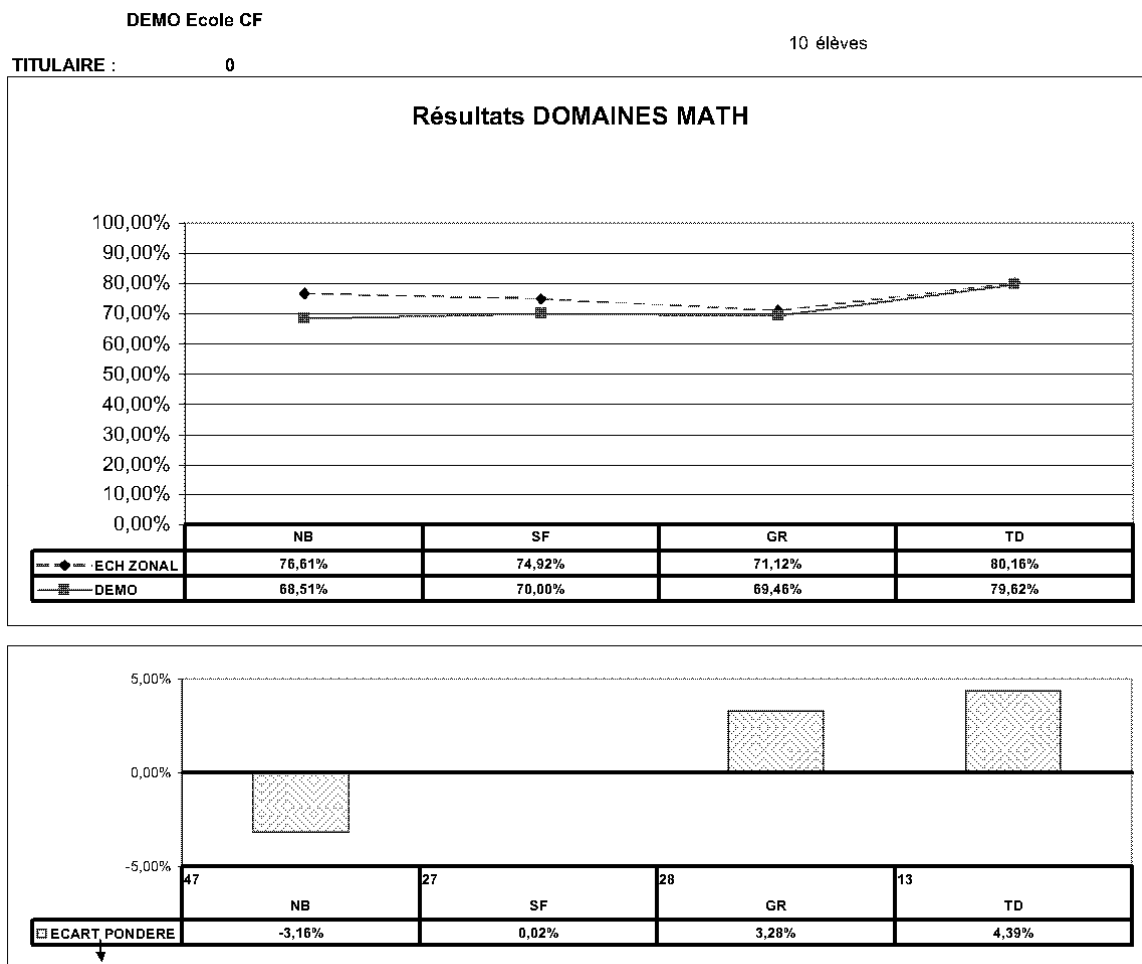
DEMO Ecole CF

10 élèves

TITULAIRE : 0

Résultats DOMAINES MATH

100,00%
90,00%
80,00%
70,00%
60,00%
50,00%
40,00%
30,00%
20,00%
10,00%
0,00%

| | NB | SF | GR | TD |
|---|---|---|---|---|
| ECH ZONAL | 76,61% | 74,92% | 71,12% | 80,16% |
| DEMO | 68,51% | 70,00% | 69,46% | 79,62% |

5,00%
0,00%
-5,00%

| | 47 NB | 27 SF | 28 GR | 13 TD |
|---|---|---|---|---|
| ECART PONDERE | -3,16% | 0,02% | 3,28% | 4,39% |